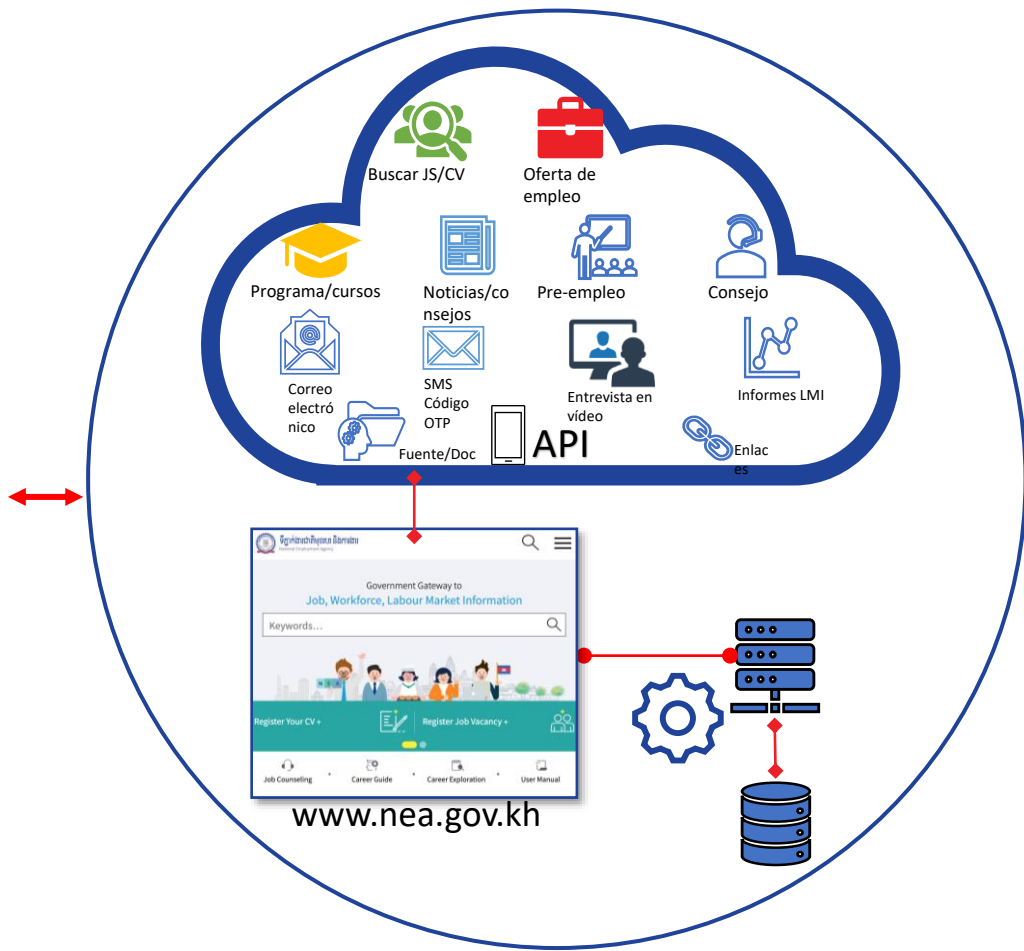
Buscar JS/CV

Oferta de empleo

Programa/cursos

Noticias/consejos

Pre-empleo

Consejo

Correo electrónico

SMS Código OTP

Entrevista en vídeo

Informes LMI

Fuente/Doc

API

Enlaces

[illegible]
National Employment Agency

Government Gateway to
Job, Workforce, Labour Market Information

Keywords...

Register Your CV +

Register Job Vacancy +

Job Counseling

Career Guide

Career Exploration

User Manual

www.nea.gov.kh